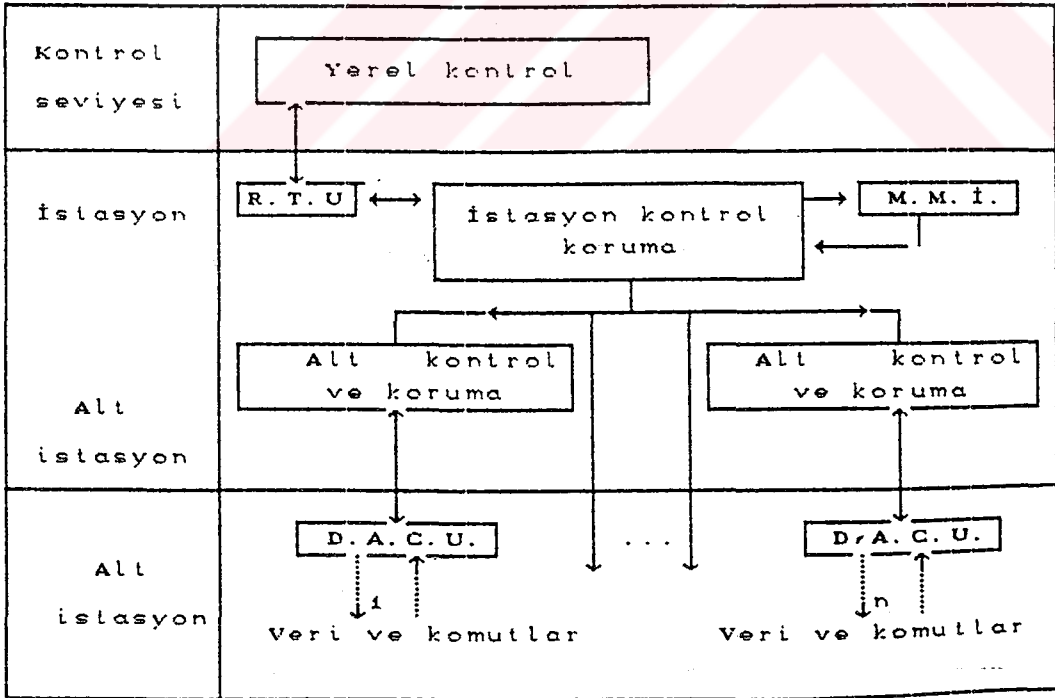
| | |
|---|---|
| Kontrol seviyesi | Yerel kontrol |
| İstasyon | R. T. U — İstasyon kontrol koruma — M. M. İ. |
| Alt istasyon | Alt kontrol ve koruma / Alt kontrol ve koruma |
| Alt istasyon | D. A. C. U. ... D.A. C. U. 1 n Veri ve komutlar / Veri ve komutlar |